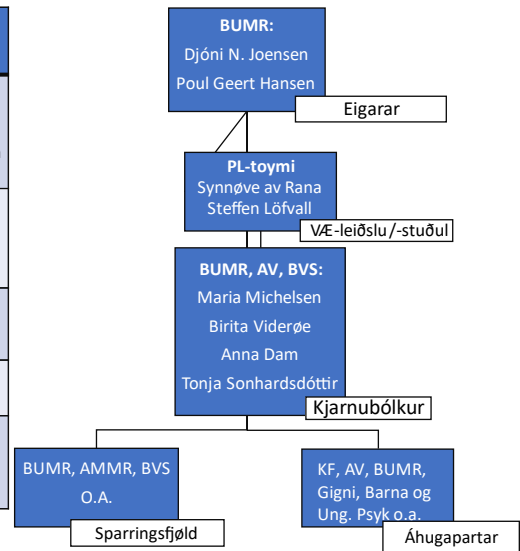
BUMR:
Djóni N. Joensen
Poul Geert Hansen

Eigarar

PL-toymi
Synnøve av Rana
Steffen Löfvall

VÆ-leiðslu/-stuðul

BUMR, AV, BVS:
Maria Michelsen
Birita Viderøe
Anna Dam
Tonja Sonhardsdóttir

Kjarnubólkur

BUMR, AMMR, BVS
O.A.

Sparringsfjøld

KF, AV, BUMR,
Gigni, Barna og
Ung. Psyk o.a.

Áhugapartar